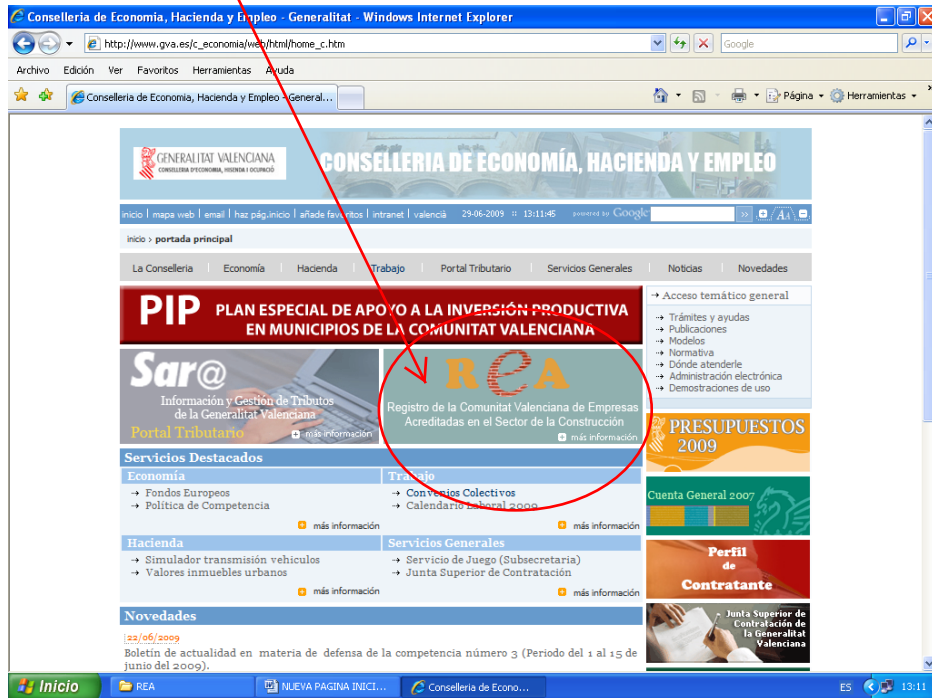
Conselleria de Economia, Hacienda y Empleo - Generalitat - Windows Internet Explorer

http://www.gva.es/c_economia/web/html/home_c.htm

Google

Archivo Edición Ver Favoritos Herramientas Ayuda

Conselleria de Economia, Hacienda y Empleo - General...

Página Herramientas

GENERALITAT VALENCIANA
CONSELLERIA D'ECONOMIA, HISENDA I OCUPACIÓ

CONSELLERIA DE ECONOMÍA, HACIENDA Y EMPLEO

inicio | mapa web | email | haz pág.inicio | añade favoritos | intranet | valencià 29-06-2009 :: 13:11:45 powered by Google

inicio > portada principal

La Conselleria | Economía | Hacienda | Trabajo | Portal Tributario | Servicios Generales | Noticias | Novedades

PIP PLAN ESPECIAL DE APOYO A LA INVERSIÓN PRODUCTIVA EN MUNICIPIOS DE LA COMUNITAT VALENCIANA

Sar@
Información y Gestión de Tributos de la Generalitat Valenciana
Portal Tributario
más información

REA
Registro de la Comunitat Valenciana de Empresas Acreditadas en el Sector de la Construcción
más información

Acceso temático general
Trámites y ayudas
Publicaciones
Modelos
Normativa
Dónde atenderle
Administración electrónica
Demostraciones de uso

PRESUPUESTOS 2009

Cuenta General 2007

Perfil de Contratante

Junta Superior de Contratación de la Generalitat Valenciana

Servicios Destacados

Economía
Fondos Europeos
Política de Competencia
más información

Trabajo
Convenios Colectivos
Calendario Laboral 2009
más información

Hacienda
Simulador transmisión vehiculos
Valores inmuebles urbanos
más información

Servicios Generales
Servicio de Juego (Subsecretaria)
Junta Superior de Contratación
más información

Novedades

22/06/2009
Boletín de actualidad en materia de defensa de la competencia número 3 (Periodo del 1 al 15 de junio del 2009).

Inicio | REA | NUEVA PAGINA INICI... | Conselleria de Econo... | ES 13:11